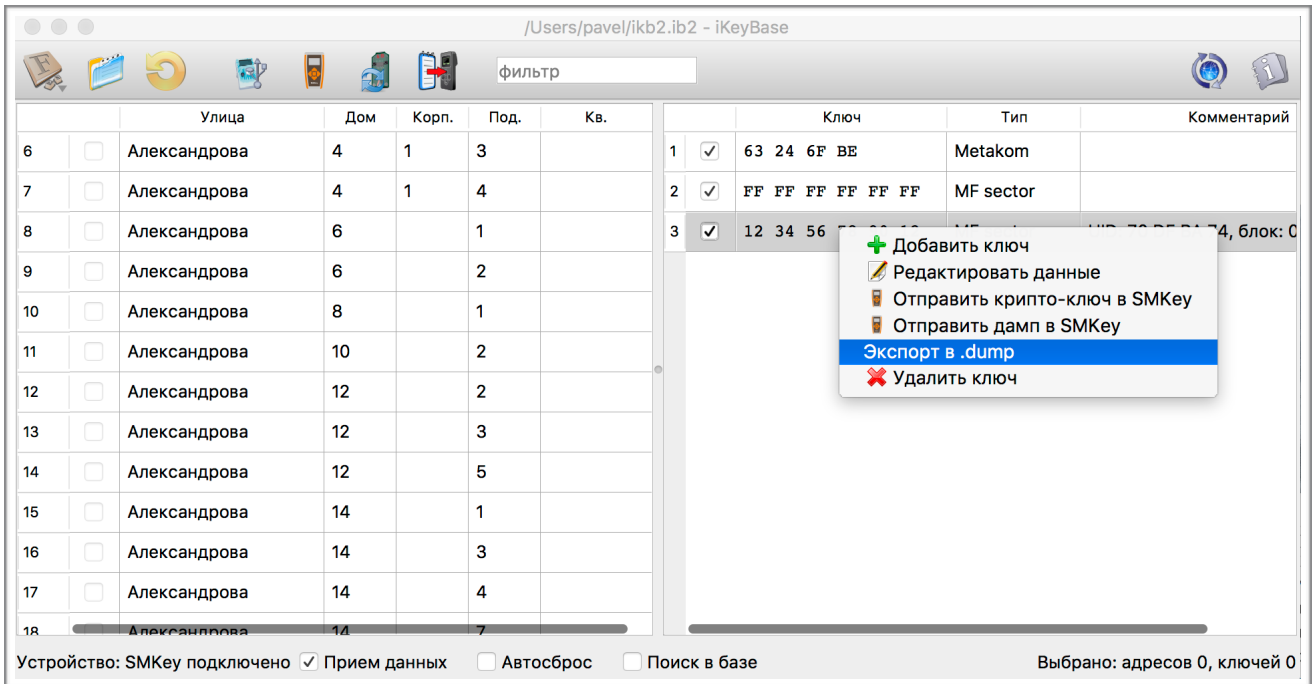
/Users/pavel/ikb2.ib2 - iKeyBase

фильтр

| | | Улица | Дом | Корп. | Под. | Кв. |
|---|---|---|---|---|---|---|
| 6 | | Александрова | 4 | 1 | 3 | |
| 7 | | Александрова | 4 | 1 | 4 | |
| 8 | | Александрова | 6 | | 1 | |
| 9 | | Александрова | 6 | | 2 | |
| 10 | | Александрова | 8 | | 1 | |
| 11 | | Александрова | 10 | | 2 | |
| 12 | | Александрова | 12 | | 2 | |
| 13 | | Александрова | 12 | | 3 | |
| 14 | | Александрова | 12 | | 5 | |
| 15 | | Александрова | 14 | | 1 | |
| 16 | | Александрова | 14 | | 3 | |
| 17 | | Александрова | 14 | | 4 | |
| 18 | | Александрова | 14 | | 7 | |

| | | Ключ | Тип | Комментарий |
|---|---|---|---|---|
| 1 | ✓ | 63 24 6F BE | Metakom | |
| 2 | ✓ | FF FF FF FF FF FF | MF sector | |
| 3 | ✓ | 12 34 56 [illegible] | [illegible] | UID: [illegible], блок: 0 |

Добавить ключ
Редактировать данные
Отправить крипто-ключ в SMKey
Отправить дамп в SMKey
Экспорт в .dump
Удалить ключ

Устройство: SMKey подключено ✓ Прием данных Автосброс Поиск в базе Выбрано: адресов 0, ключей 0